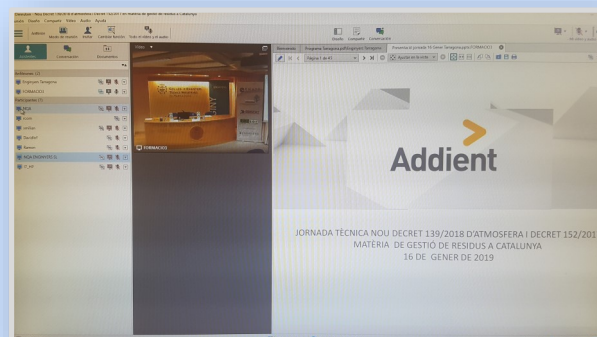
Addient

JORNADA TÈCNICA NOU DECRET 139/2018 D'ATMOSFERA I DECRET 152/201 MATÈRIA DE GESTIÓ DE RESIDUS A CATALUNYA 16 DE GENER DE 2019

FORMACIÓ
Participants
Compartir
Escriptori
Audio
Vídeo
Pissarra
Documents
Conversació